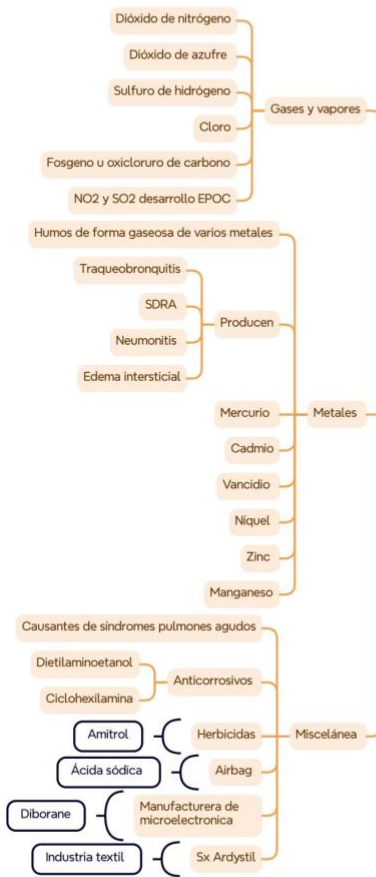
Dióxido de nitrógeno
Dióxido de azufre
Sulfuro de hidrógeno
Cloro
Fosgeno u oxicloruro de carbono
NO2 y SO2 desarrollo EPOC
Gases y vapores

Humos de forma gaseosa de varios metales
Traqueobronquitis
SDRA
Neumonitis
Edema intersticial
Producen
Mercurio
Cadmio
Vancidio
Níquel
Zinc
Manganeso
Metales

Causantes de síndromes pulmones agudos
Dietilaminoetanol
Ciclohexilamina
Anticorrosivos
Amitrol
Herbicidas
Ácida sódica
Airbag
Diborane
Manufacturera de microelectronica
Industria textil
Sx Ardystil
Miscelánea